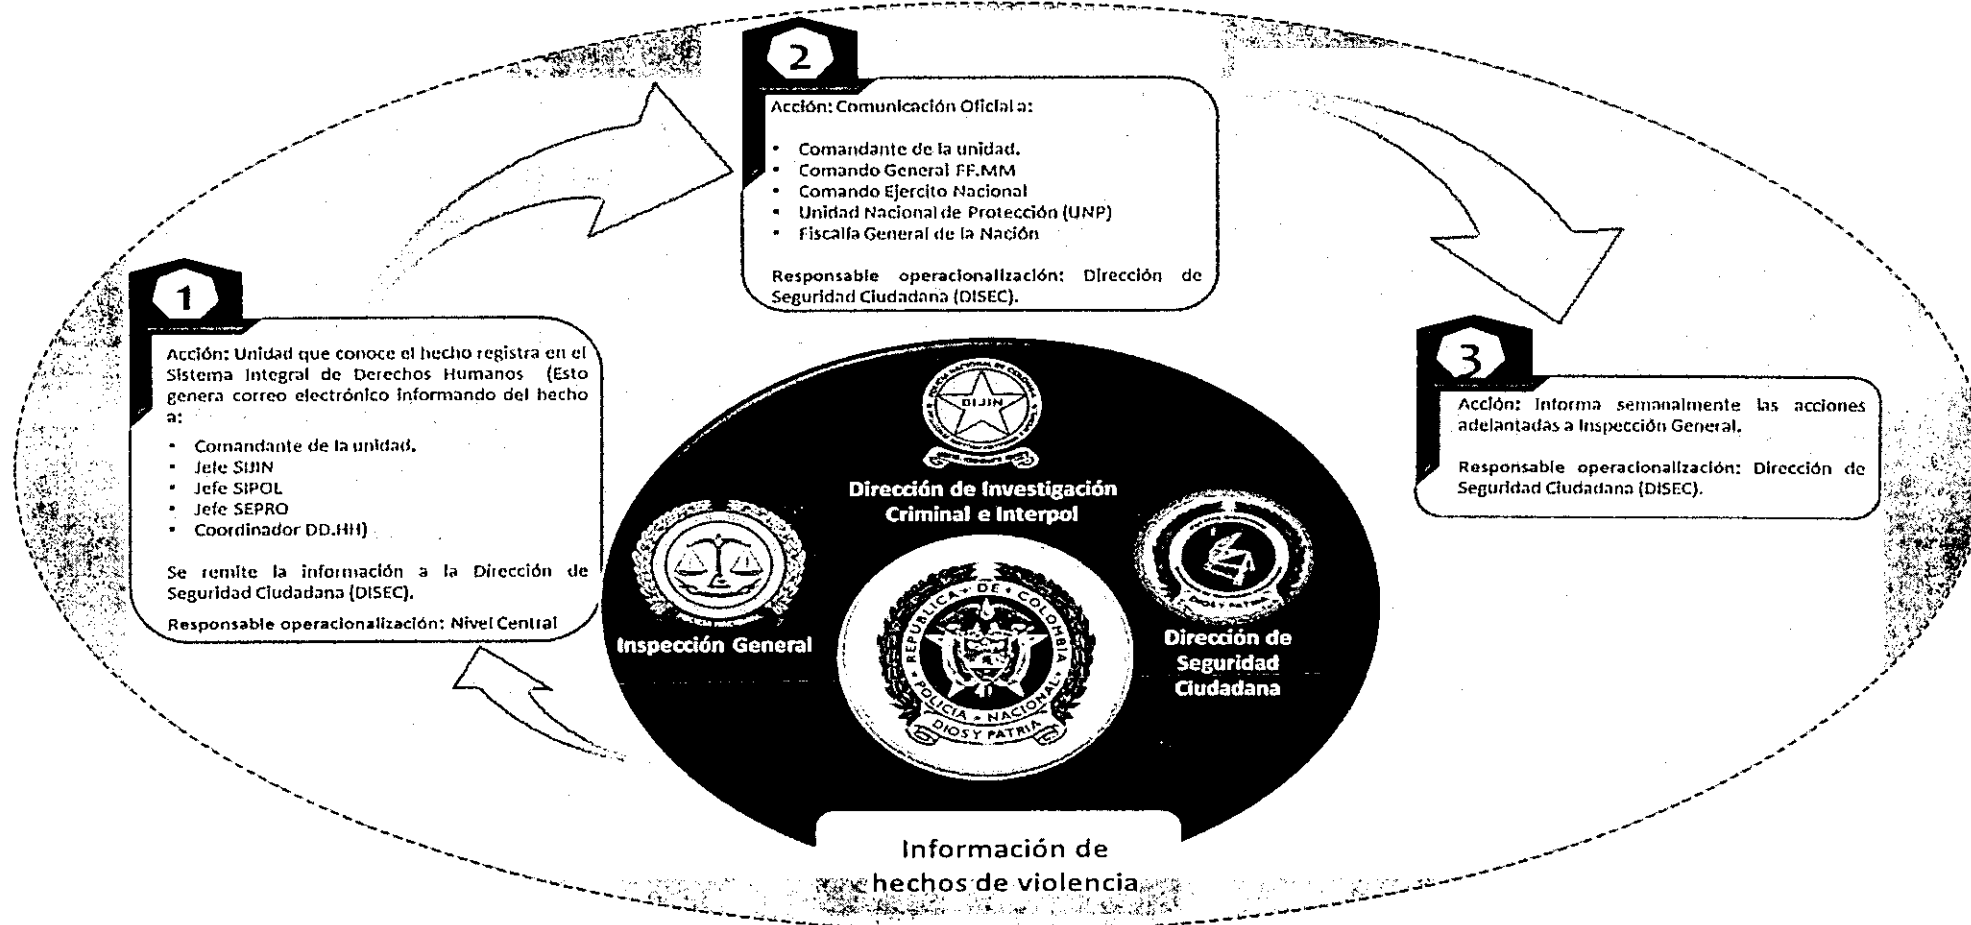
2

Acción: Comunicación Oficial a:

- Comandante de la unidad.
- Comando General FF.MM
- Comando Ejercito Nacional
- Unidad Nacional de Protección (UNP)
- Fiscalía General de la Nación

Responsable operacionalización: Dirección de Seguridad Ciudadana (DISEC).

1

Acción: Unidad que conoce el hecho registra en el Sistema Integral de Derechos Humanos (Esto genera correo electrónico informando del hecho a:

- Comandante de la unidad.
- Jefe SIJIN
- Jefe SIPOL
- Jefe SEPRO
- Coordinador DD.HH)

Se remite la información a la Dirección de Seguridad Ciudadana (DISEC).

Responsable operacionalización: Nivel Central

3

Acción: Informa semanalmente las acciones adelantadas a Inspección General.

Responsable operacionalización: Dirección de Seguridad Ciudadana (DISEC).

DIJIN

Dirección de Investigación Criminal e Interpol

Inspección General

REPUBLICA DE COLOMBIA POLICIA NACIONAL DIOS Y PATRIA

DIOS Y PATRIA

Dirección de Seguridad Ciudadana

Información de hechos de violencia